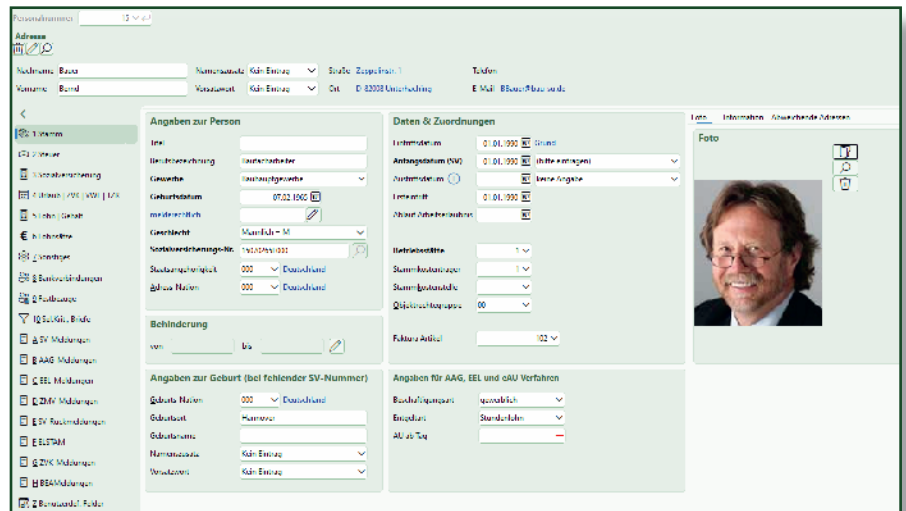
Personalnummer 15

Adresse

Nachname Bauer
Vorname Bernd
Namenszusatz Kein Eintrag
Vorsatzwort Kein Eintrag
Straße Zeppelinstr. 1
Ort D 82008 Unterhaching
Telefon
E-Mail BBauer@bauer.de

<

1 Stamm
2 Steuer
3 Sozialversicherung
4 Urlaub | AZK | KWG | LFZ
5 Lohn | Gehalt
6 Nichtsofort
7 Vorträge
8 Bankverbindungen
9 Festbezüge
10 Sel.Krit., Briefe
A SV Meldungen
B AAG Meldungen
C EEL Meldungen
D ZMV Meldungen
E SV Rückmeldungen
F ELSTAM
G ZVK Meldungen
H BEA Meldungen
Z Benutzerdef. Felder

Angaben zur Person
Titel
Berufsbezeichnung Bauhelfer/arbeiter
Gewerbe Bauhauptgewerbe
Geburtsdatum 07.02.1960
mehrere erfasst
Geschlecht Männlich - M
Sozialversicherungs-Nr. 15070260B000
Staatsangehörigkeit 000 Deutschland
Adress-Nation 000 Deutschland

Behinderung
von bis

Angaben zur Geburt (bei fehlender SV-Nummer)
Geburts-Nation 000 Deutschland
Geburtsort Hannover
Geburtsname
Namenszusatz Kein Eintrag
Vorsatzwort Kein Eintrag

Daten & Zuordnungen
Eintrittsdatum 01.01.1990 Grund
Anfangsdatum (SV) 01.01.1990 (bitte eintragen)
Austrittsdatum keine Angabe
Erstantritt 01.01.1990
Ablauf Arbeitserlaubnis

Betriebsstätte 1
Stammkostenträger 1
Stammkostenstelle
Objektnachtragsgruppe 00

Faktura Artikel 102

Angaben für AAG, EEL und eAU Verfahren
Beschäftigungsart unständig
Entgeltart Stundenlohn
AU ab Tag

Foto Informationen Abweichende Adressen
Foto